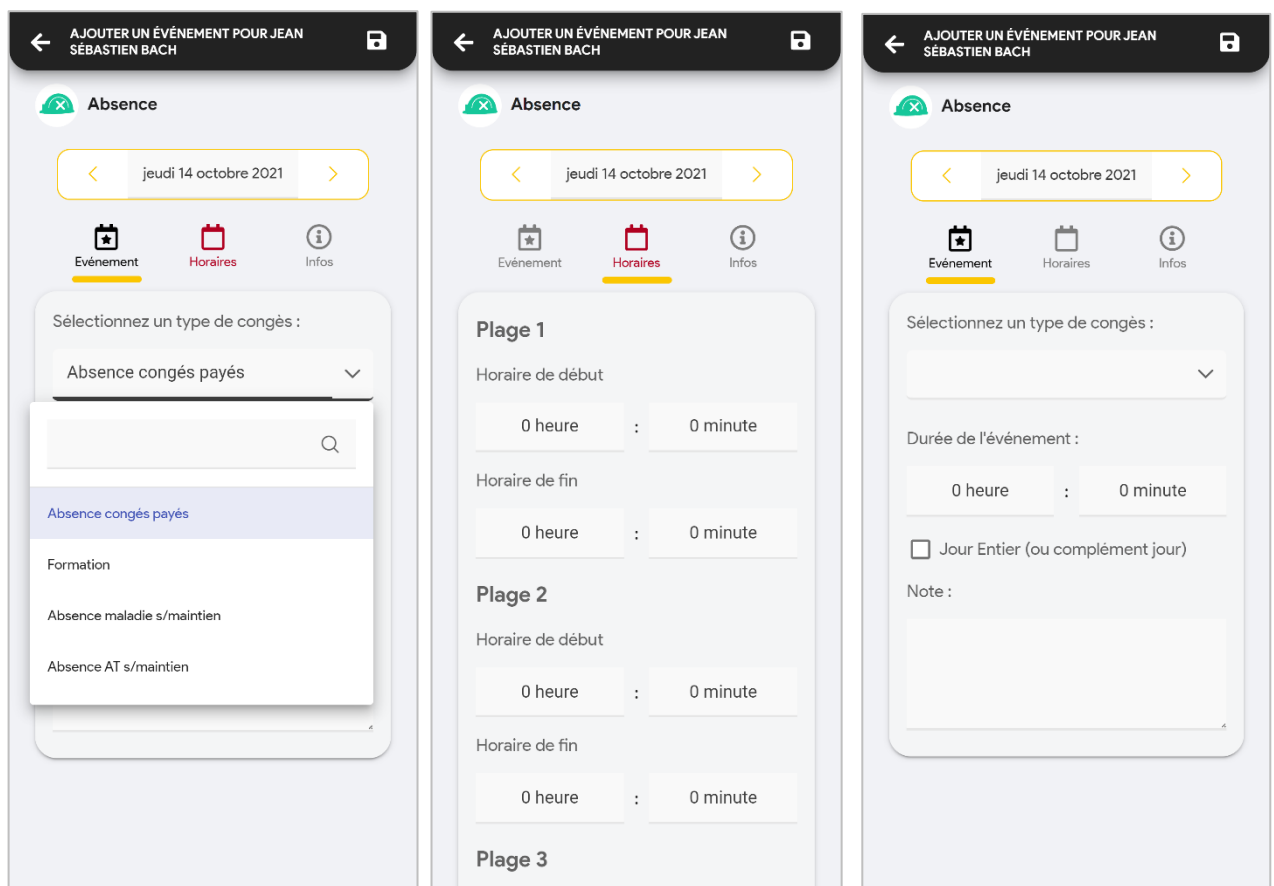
AJOUTER UN ÉVÉNEMENT POUR JEAN SÉBASTIEN BACH

Absence

jeudi 14 octobre 2021

Evénement Horaires Infos

Sélectionnez un type de congès :

Absence congés payés

Absence congés payés

Formation

Absence maladie s/maintien

Absence AT s/maintien

AJOUTER UN ÉVÉNEMENT POUR JEAN SÉBASTIEN BACH

Absence

jeudi 14 octobre 2021

Evénement Horaires Infos

Plage 1

Horaire de début

0 heure : 0 minute

Horaire de fin

0 heure : 0 minute

Plage 2

Horaire de début

0 heure : 0 minute

Horaire de fin

0 heure : 0 minute

Plage 3

AJOUTER UN ÉVÉNEMENT POUR JEAN SÉBASTIEN BACH

Absence

jeudi 14 octobre 2021

Evénement Horaires Infos

Sélectionnez un type de congès :

Durée de l'événement :

0 heure : 0 minute

Jour Entier (ou complément jour)

Note :